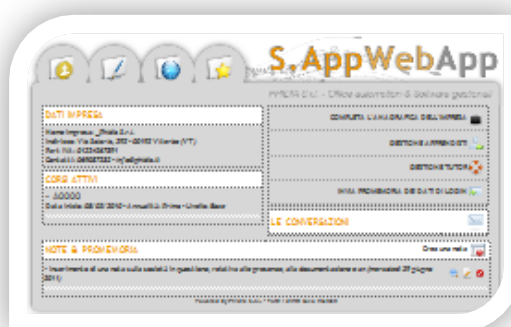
S.AppWebApp

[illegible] - Office automation & Software gestionali

DATI IMPRESA

Nome Impresa: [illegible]
Indirizzo: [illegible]
Part. IVA: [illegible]
Contatti: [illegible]

CORSI ATTIVI

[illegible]

COMPLETA L'ANAGRAFICA DELL'IMPRESA

GESTIONE APPRENDISTI

GESTIONE TUTOR

INVIA PROMEMORIA DEI DATI DI LOGIN

LE CONVERSAZIONI

NOTE & PROMEMORIA

Crea una nota

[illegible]

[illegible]